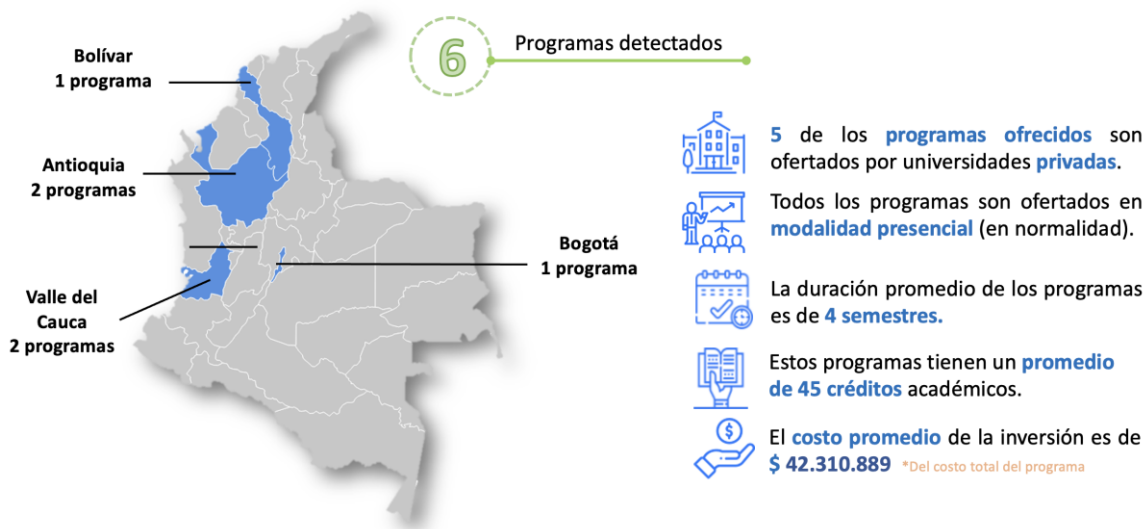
Bolívar
1 programa

Antioquia
2 programas

Valle del Cauca
2 programas

Bogotá
1 programa

6

Programas detectados

5 de los programas ofrecidos son ofertados por universidades privadas.

Todos los programas son ofertados en modalidad presencial (en normalidad).

La duración promedio de los programas es de 4 semestres.

Estos programas tienen un promedio de 45 créditos académicos.

El costo promedio de la inversión es de $ 42.310.889 *Del costo total del programa